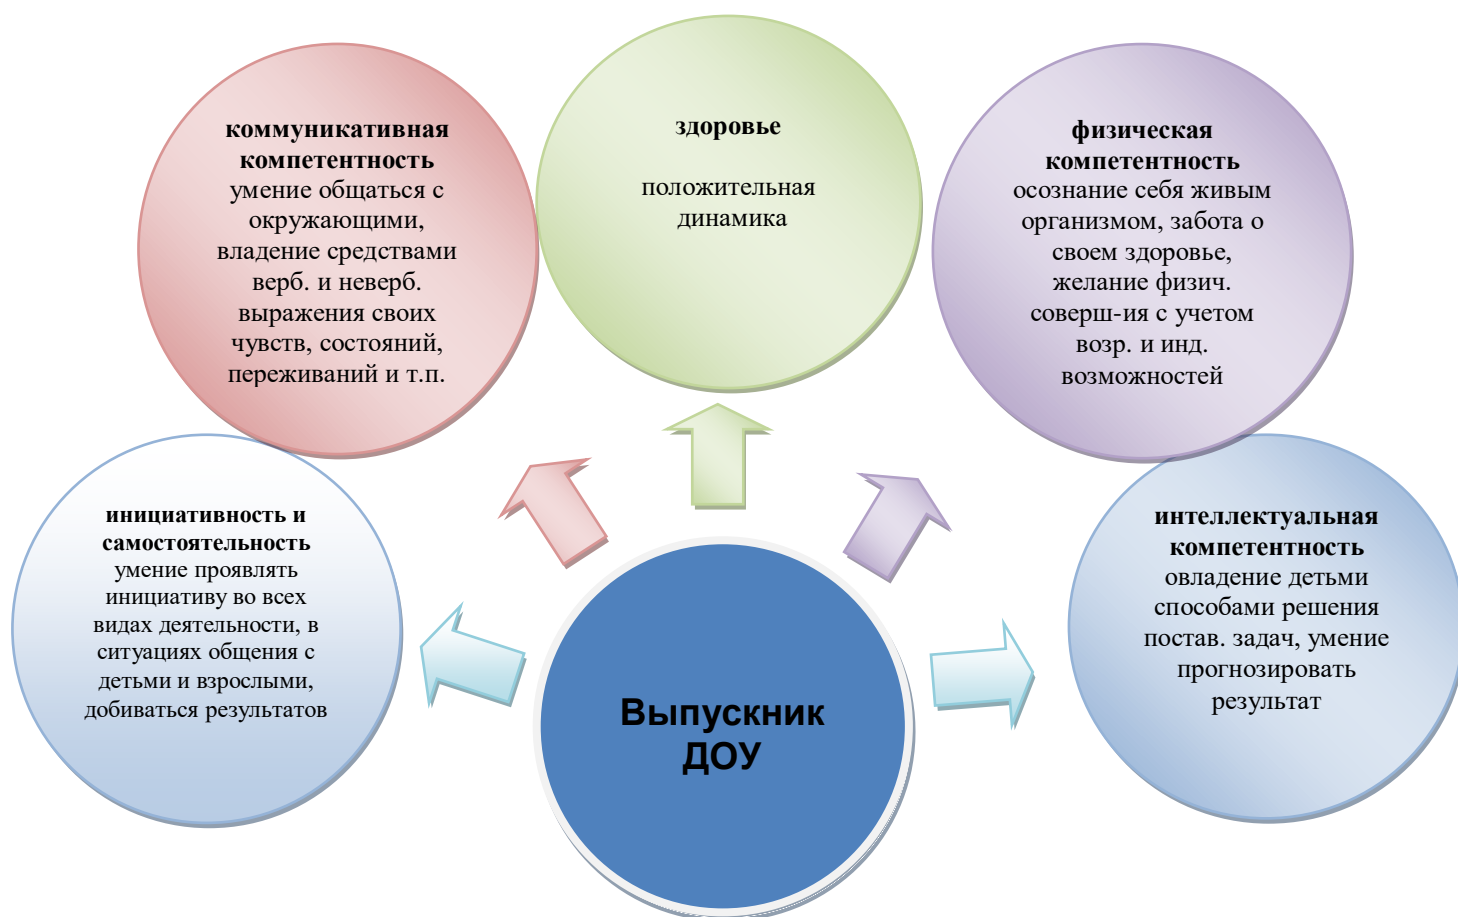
коммуникативная компетентность
умение общаться с окружающими, владение средствами верб. и неверб. выражения своих чувств, состояний, переживаний и т.п.

здоровье

положительная динамика

физическая компетентность
осознание себя живым организмом, забота о своем здоровье, желание физич. соверш-ия с учетом возр. и инд. возможностей

инициативность и самостоятельность
умение проявлять инициативу во всех видах деятельности, в ситуациях общения с детьми и взрослыми, добиваться результатов

Выпускник ДОУ

интеллектуальная компетентность
овладение детьми способами решения постав. задач, умение прогнозировать результат